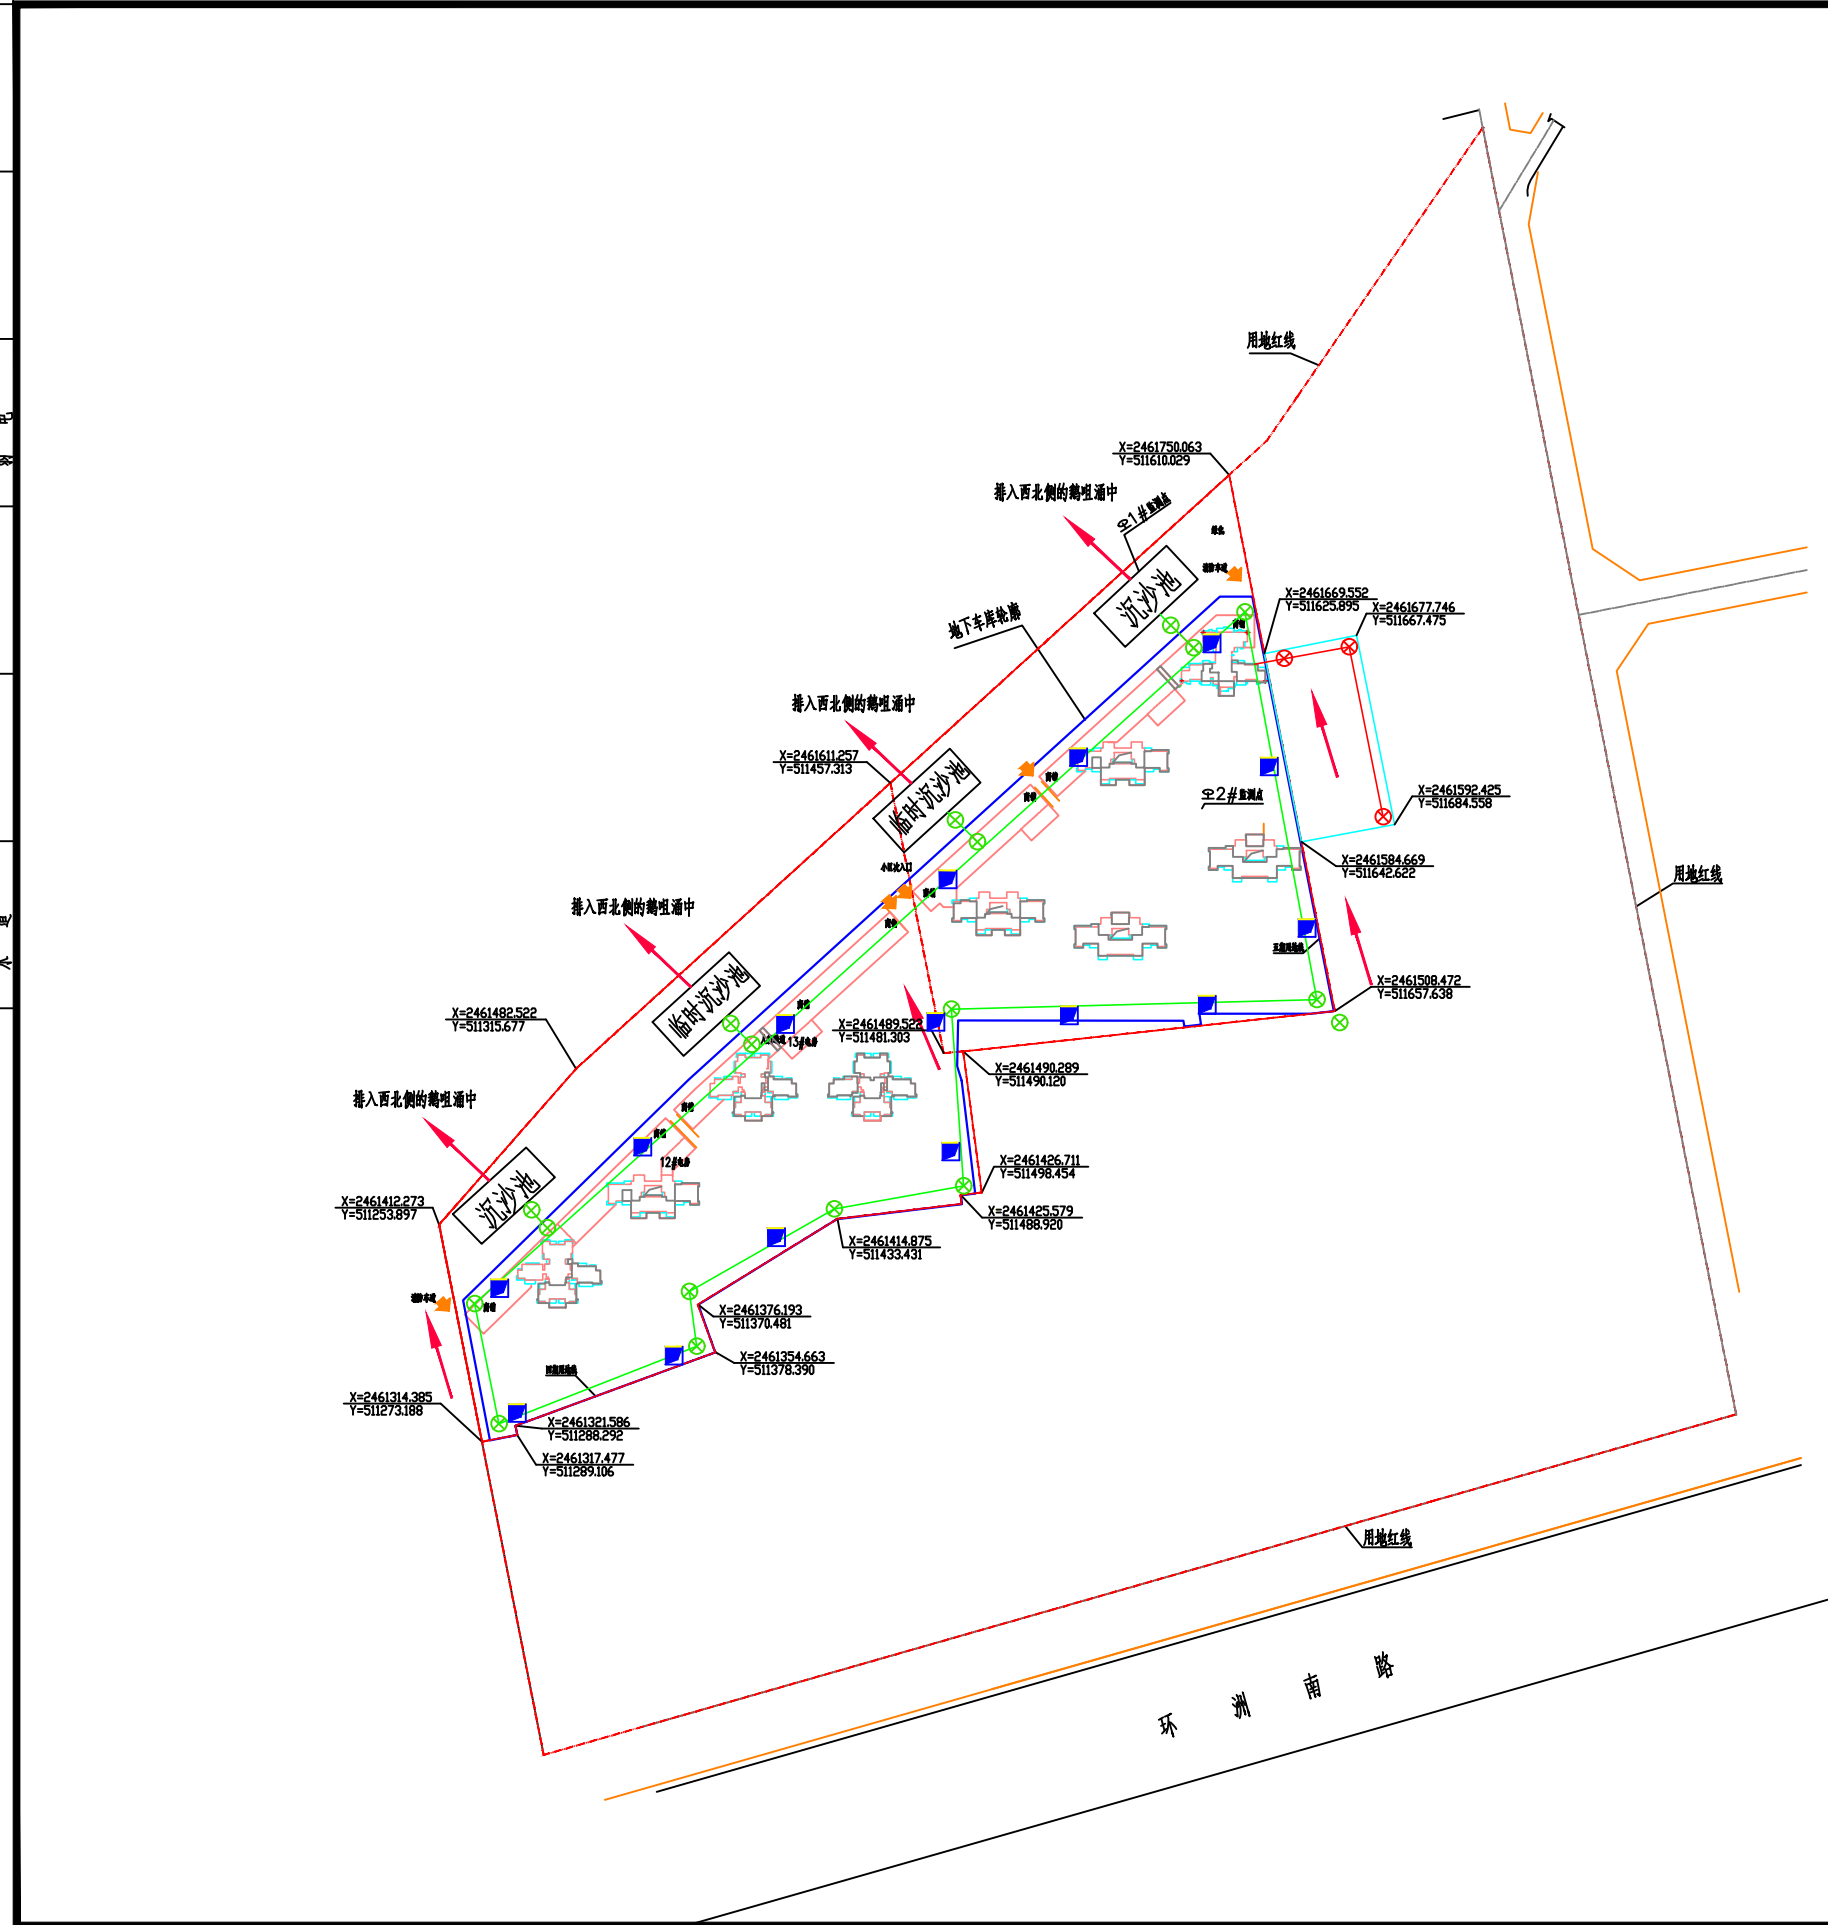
用地红线

X=2461750.063
Y=511610.029

排入西北侧的鹅咀涌中

1#监测点

沉沙池

地下车库轮廓

X=2461669.552
Y=511625.895

X=2461677.746
Y=511667.475

排入西北侧的鹅咀涌中

X=2461611.257
Y=511457.313

临时沉沙池

2#监测点

X=2461592.425
Y=511684.558

X=2461584.669
Y=511642.622

用地红线

排入西北侧的鹅咀涌中

临时沉沙池

X=2461508.472
Y=511657.638

X=2461482.522
Y=511315.677

X=2461489.522
Y=511481.303

13#

排入西北侧的鹅咀涌中

X=2461490.289
Y=511490.120

12#

X=2461426.711
Y=511498.454

X=2461412.273
Y=511253.897

沉沙池

X=2461425.579
Y=511488.920

X=2461414.875
Y=511433.431

X=2461376.193
Y=511370.481

X=2461354.663
Y=511378.390

X=2461314.385
Y=511273.188

X=2461321.586
Y=511288.292

X=2461317.477
Y=511289.106

用地红线

环 洲 南 路